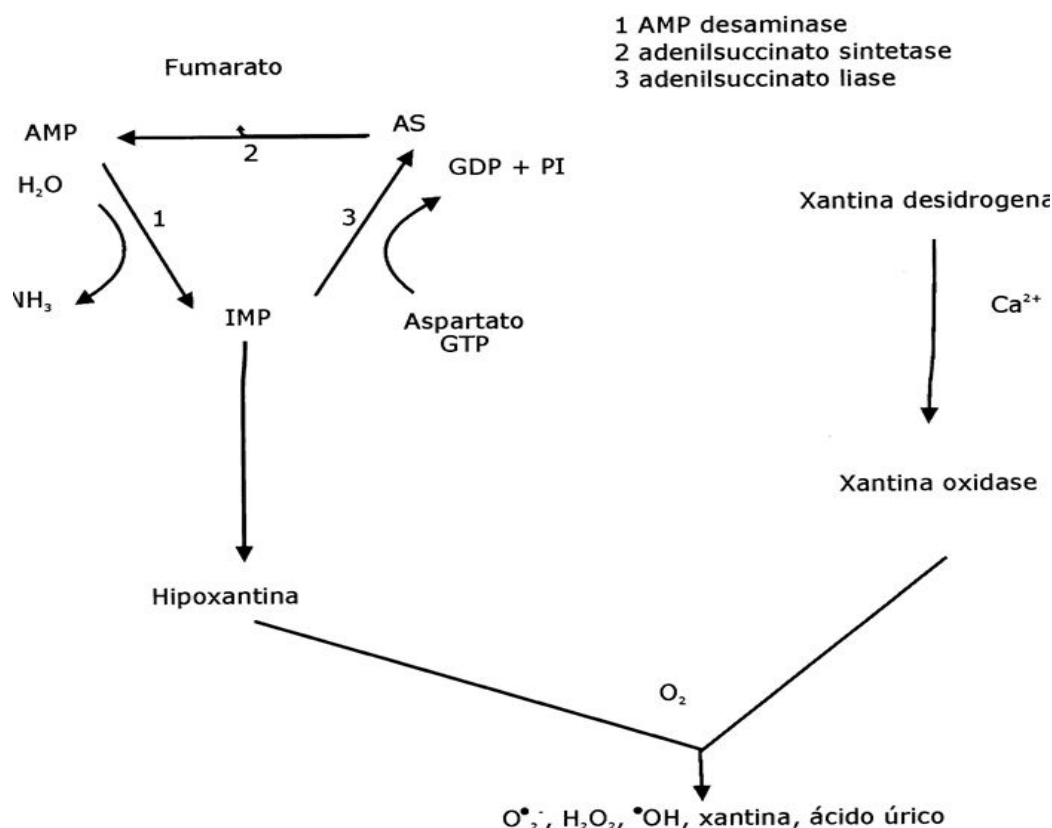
1 AMP desaminase
2 adenilsuccinato sintetase
3 adenilsuccinato liase

Fumarato

AMP

2

AS

GDP + PI

$H_2O$

1

3

Xantina desidrogena

$NH_3$

IMP

Aspartato
GTP

$Ca^{2+}$

Xantina oxidase

Hipoxantina

$O_2$

$O^{\bullet}{}_2^-$, $H_2O_2$, $^{\bullet}OH$, xantina, ácido úrico